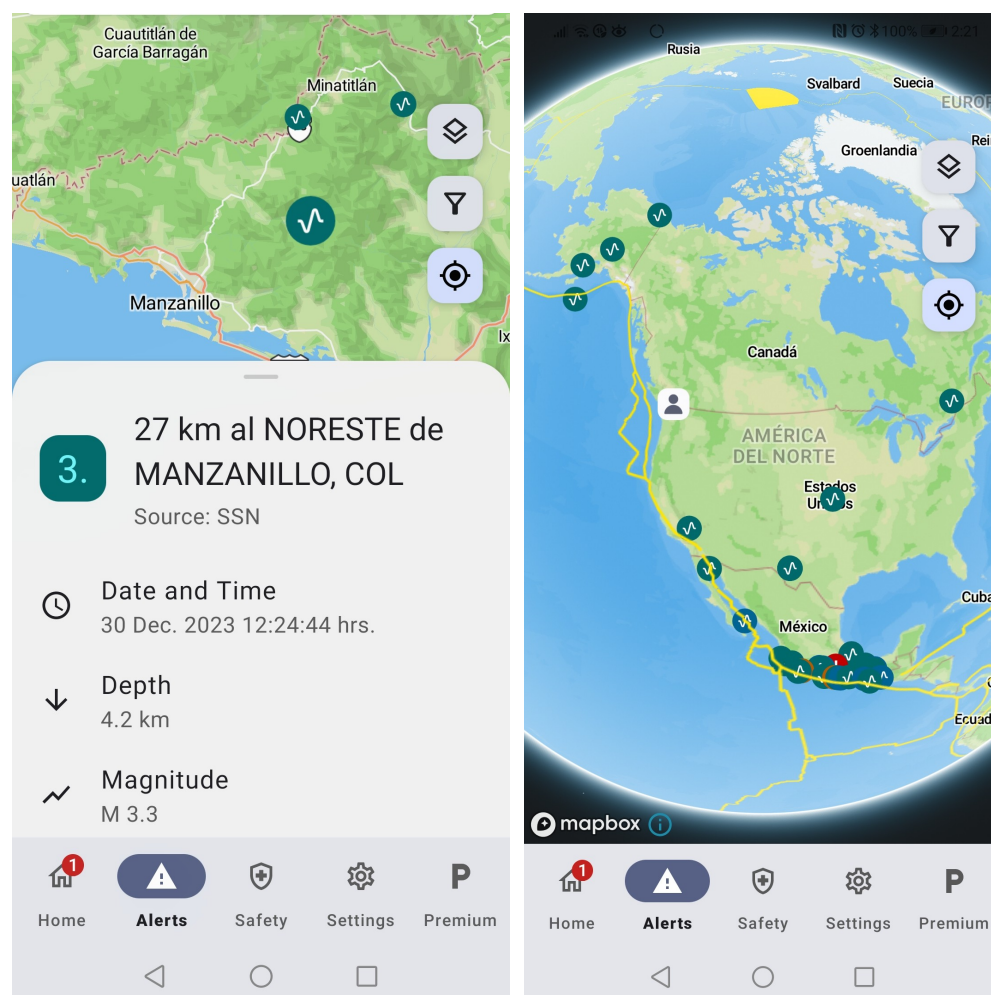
Cuautitlán de García Barragán
Minatitlán
uatlán
Manzanillo
Ix

3.
27 km al NORESTE de MANZANILLO, COL
Source: SSN

Date and Time
30 Dec. 2023 12:24:44 hrs.

Depth
4.2 km

Magnitude
M 3.3

1
Home
Alerts
Safety
Settings
P
Premium

100% 2:21
Rusia
Svalbard
Suecia
EUROP
Groenlandia
Rei
Canadá
AMÉRICA DEL NORTE
Estados Unidos
México
Cuba
Ecuad
mapbox

1
Home
Alerts
Safety
Settings
P
Premium